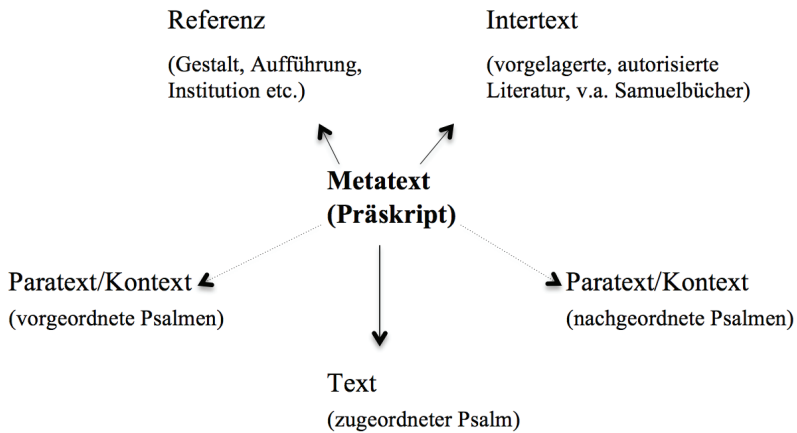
Referenz

(Gestalt, Aufführung, Institution etc.)

Intertext

(vorgelagerte, autorisierte Literatur, v.a. Samuelbücher)

**Metatext (Präskript)**

Paratext/Kontext

(vorgeordnete Psalmen)

Paratext/Kontext

(nachgeordnete Psalmen)

Text

(zugeordneter Psalm)